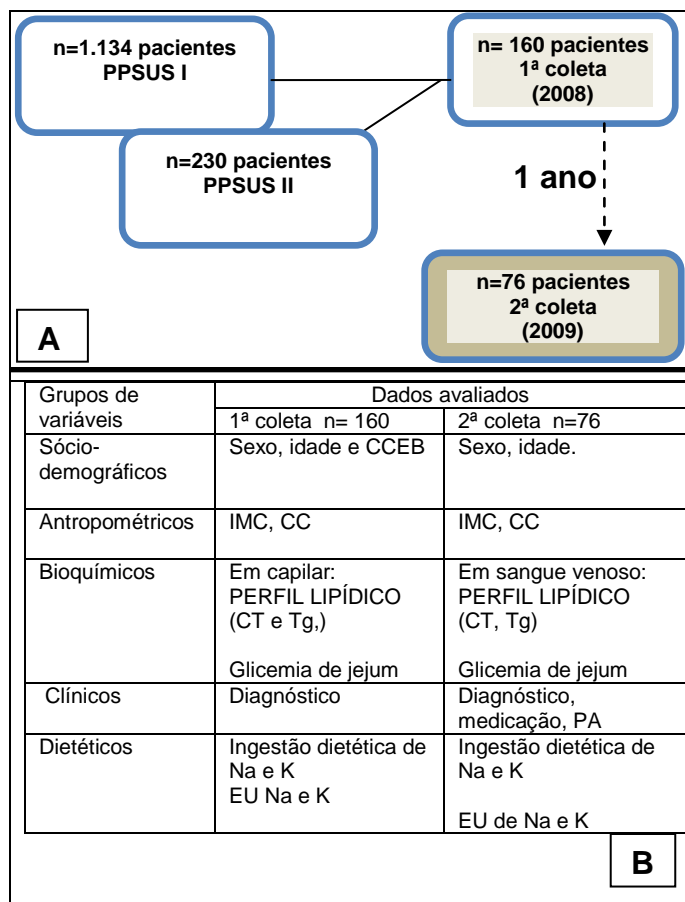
n=1.134 pacientes
PPSUS I

n= 160 pacientes
1ª coleta
(2008)

n=230 pacientes
PPSUS II

1 ano

n=76 pacientes
2ª coleta
(2009)

A

| Grupos de variáveis | Dados avaliados | |
|---|---|---|
| | 1ª coleta n= 160 | 2ª coleta n=76 |
| Sócio-demográficos | Sexo, idade e CCEB | Sexo, idade. |
| Antropométricos | IMC, CC | IMC, CC |
| Bioquímicos | Em capilar: PERFIL LIPÍDICO (CT e Tg,) Glicemia de jejum | Em sangue venoso: PERFIL LIPÍDICO (CT, Tg) Glicemia de jejum |
| Clínicos | Diagnóstico | Diagnóstico, medicação, PA |
| Dietéticos | Ingestão dietética de Na e K EU Na e K | Ingestão dietética de Na e K EU de Na e K |

B